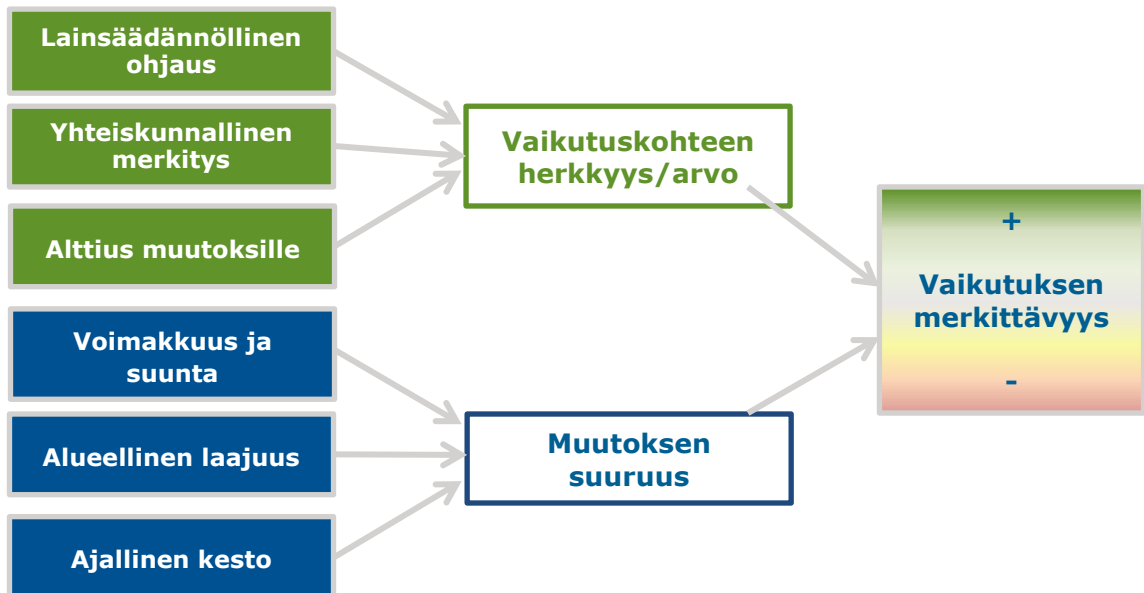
Lainsäädännöllinen ohjaus

Yhteiskunnallinen merkitys

Alttius muutoksille

Vaikutuskohteen herkkyys/arvo

Voimakkuus ja suunta

Alueellinen laajuus

Ajallinen kesto

Muutoksen suuruus

+

Vaikutuksen merkittävyys

-